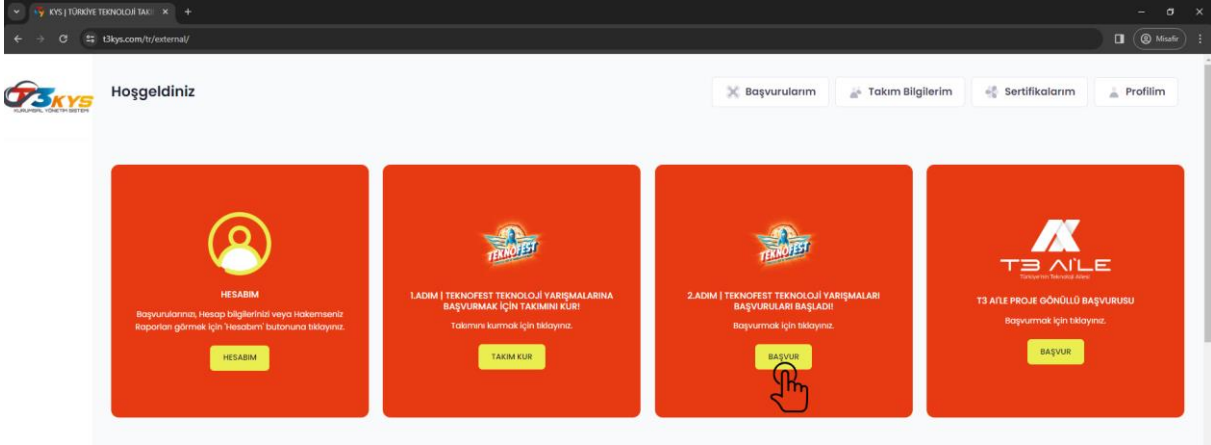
KYS | TÜRKİYE TEKNOLOJİ TAKI ×
t3kys.com/tr/external/
Misafir

T3KYS
KURUMSAL YÖNETİM SİSTEMİ

Hoşgeldiniz

Başvurularım
Takım Bilgilerim
Sertifikalarım
Profilim

HESABIM
Başvurularınızı, Hesap bilgilerinizi veya Hakemseniz Raporları görmek için 'Hesabım' butonuna tıklayınız.
HESABIM

TEKNOFEST
1.ADIM | TEKNOFEST TEKNOLOJİ YARIŞMALARINA BAŞVURMAK İÇİN TAKIMINI KUR!
Takımını kurmak için tıklayınız.
TAKIM KUR

TEKNOFEST
2.ADIM | TEKNOFEST TEKNOLOJİ YARIŞMALARI BAŞVURULARI BAŞLADI!
Başvurmak için tıklayınız.
BAŞVUR

T3 AİLE
Türkiye'nin Teknoloji Ailesi
T3 Aİ'LE PROJE GÖNÜLLÜ BAŞVURUSU
Başvurmak için tıklayınız.
BAŞVUR